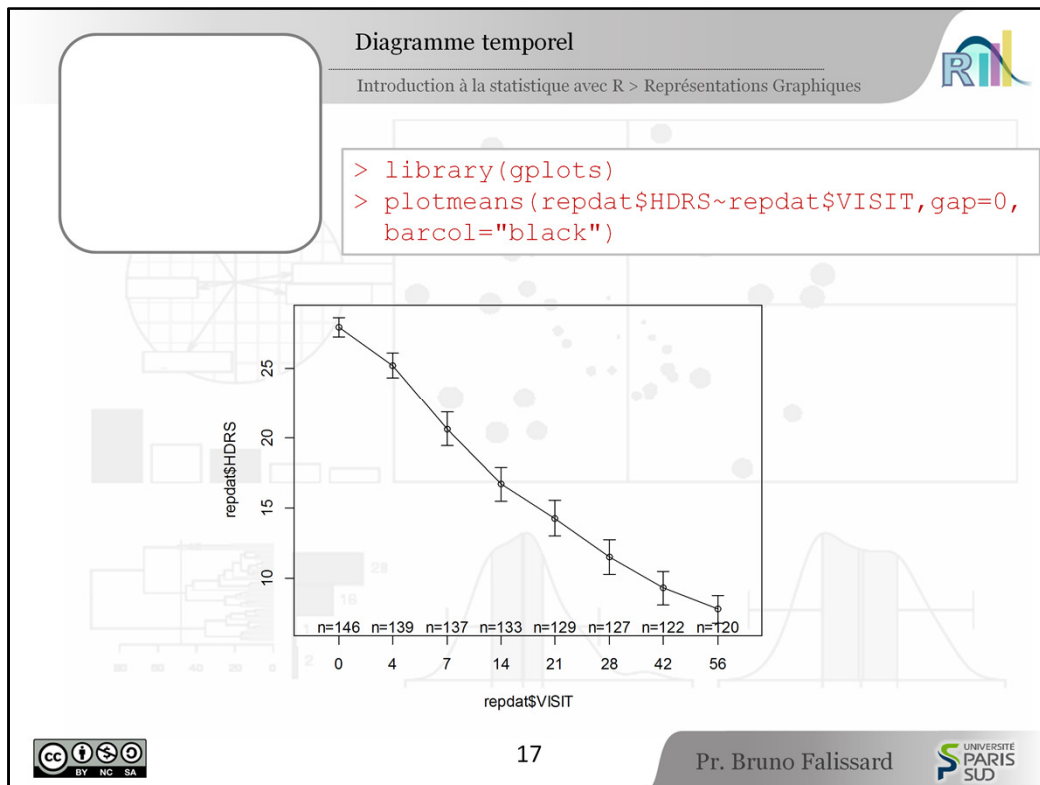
Diagramme temporel

Introduction à la statistique avec R > Représentations Graphiques

R

> library(gplots)
> plotmeans(repdat$HDRS~repdat$VISIT,gap=0, barcol="black")

repdat$HDRS

25
20
15
10

n=146 n=139 n=137 n=133 n=129 n=127 n=122 n=120

0 4 7 14 21 28 42 56

repdat$VISIT

BY NC SA

17

Pr. Bruno Falissard

UNIVERSITÉ PARIS SUD